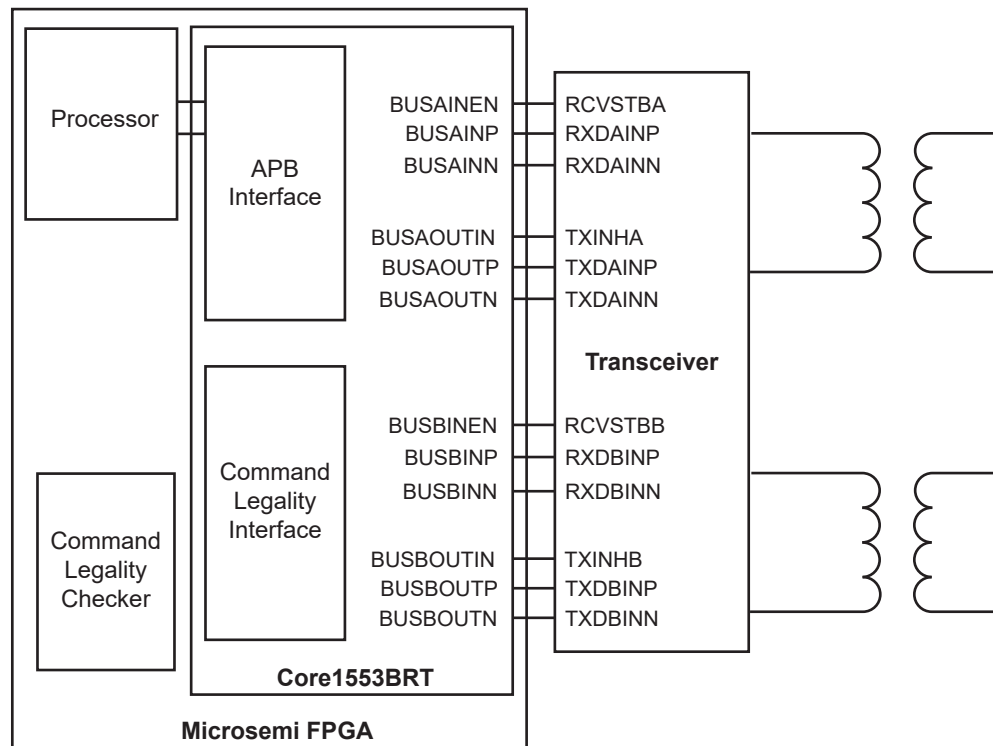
Processor

APB Interface

BUSAINEN
BUSAINP
BUSAINN

BUSAOUTIN
BUSAOUTP
BUSAOUTN

RCVSTBA
RXDAINP
RXDAINN

TXINHA
TXDAINP
TXDAINN

Transceiver

Command Legality Interface

BUSBINEN
BUSBINP
BUSBINN

BUSBOUTIN
BUSBOUTP
BUSBOUTN

RCVSTBB
RXDBINP
RXDBINN

TXINHB
TXDBINP
TXDBINN

Command Legality Checker

Core1553BRT

Microsemi FPGA